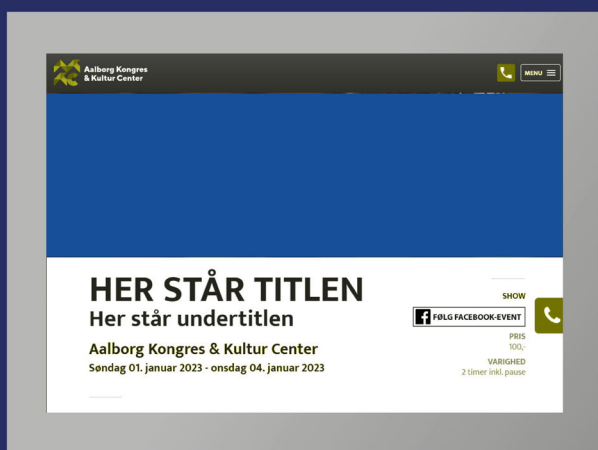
Aalborg Kongres & Kultur Center

MENU

HER STÅR TITLEN

Her står undertitlen

Aalborg Kongres & Kultur Center

Søndag 01. januar 2023 - onsdag 04. januar 2023

SHOW

FØLG FACEBOOK-EVENT

PRIS
100,-

VARIGHED
2 timer inkl. pause